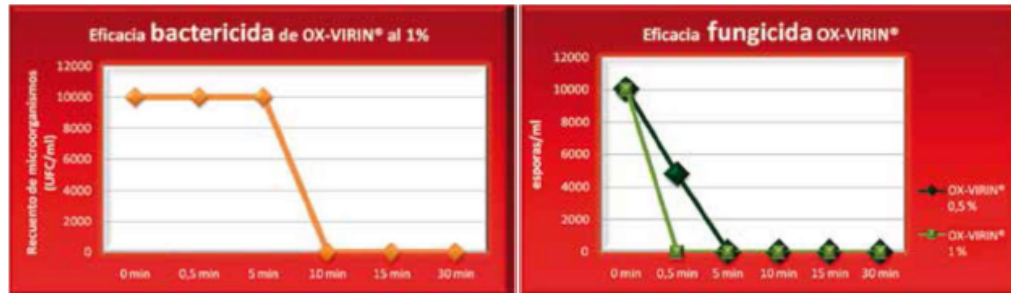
Eficacia bactericida de OX-VIRIN® al 1%

Recuento de microorganismos (UFC/ml)

12000
10000
8000
6000
4000
2000
0

0 min
0,5 min
5 min
10 min
15 min
30 min

Eficacia fungicida OX-VIRIN®

esporas/ml

12000
10000
8000
6000
4000
2000
0

0 min
0,5 min
5 min
10 min
15 min
30 min

OX-VIRIN® 0,5 %
OX-VIRIN® 1 %